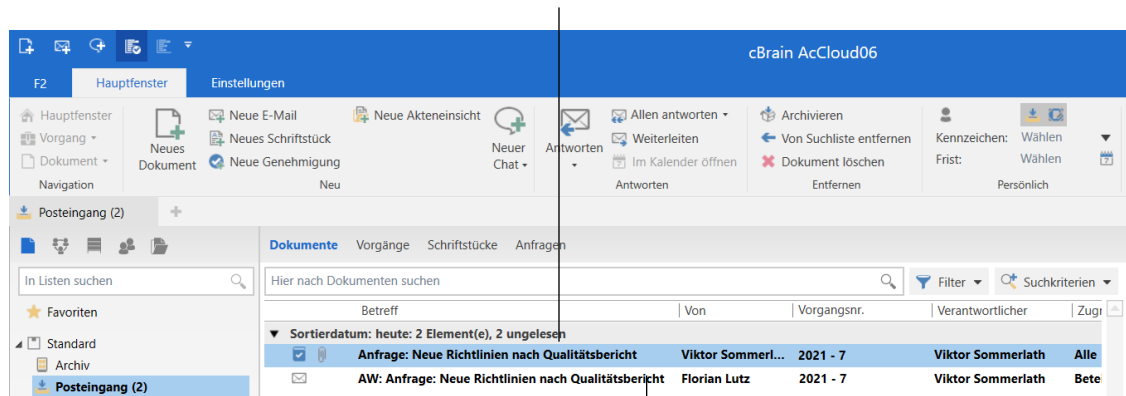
cBrain AcCloud06

F2 Hauptfenster Einstellungen

Hauptfenster
Vorgang
Dokument
Navigation

Neues Dokument
Neue E-Mail
Neues Schriftstück
Neue Genehmigung
Neue Akteneinsicht
Neuer Chat
Neu

Antworten
Allen antworten
Weiterleiten
Im Kalender öffnen
Antworten

Archivieren
Von Suchliste entfernen
Dokument löschen
Entfernen

Kennzeichen: Wählen
Frist: Wählen
Persönlich

Posteingang (2)

In Listen suchen

Favoriten
Standard
Archiv
Posteingang (2)

Dokumente Vorgänge Schriftstücke Anfragen

Hier nach Dokumenten suchen

Filter
Suchkriterien

| | Betreff | Von | Vorgangsnr. | Verantwortlicher | Zug |
|---|---|---|---|---|---|
| Sortierdatum: heute: 2 Element(e), 2 ungelesen | | | | | |
| | Anfrage: Neue Richtlinien nach Qualitätsbericht | Viktor Sommerl... | 2021 - 7 | Viktor Sommerlath | Alle |
| | AW: Anfrage: Neue Richtlinien nach Qualitätsbericht | Florian Lutz | 2021 - 7 | Viktor Sommerlath | Bete |